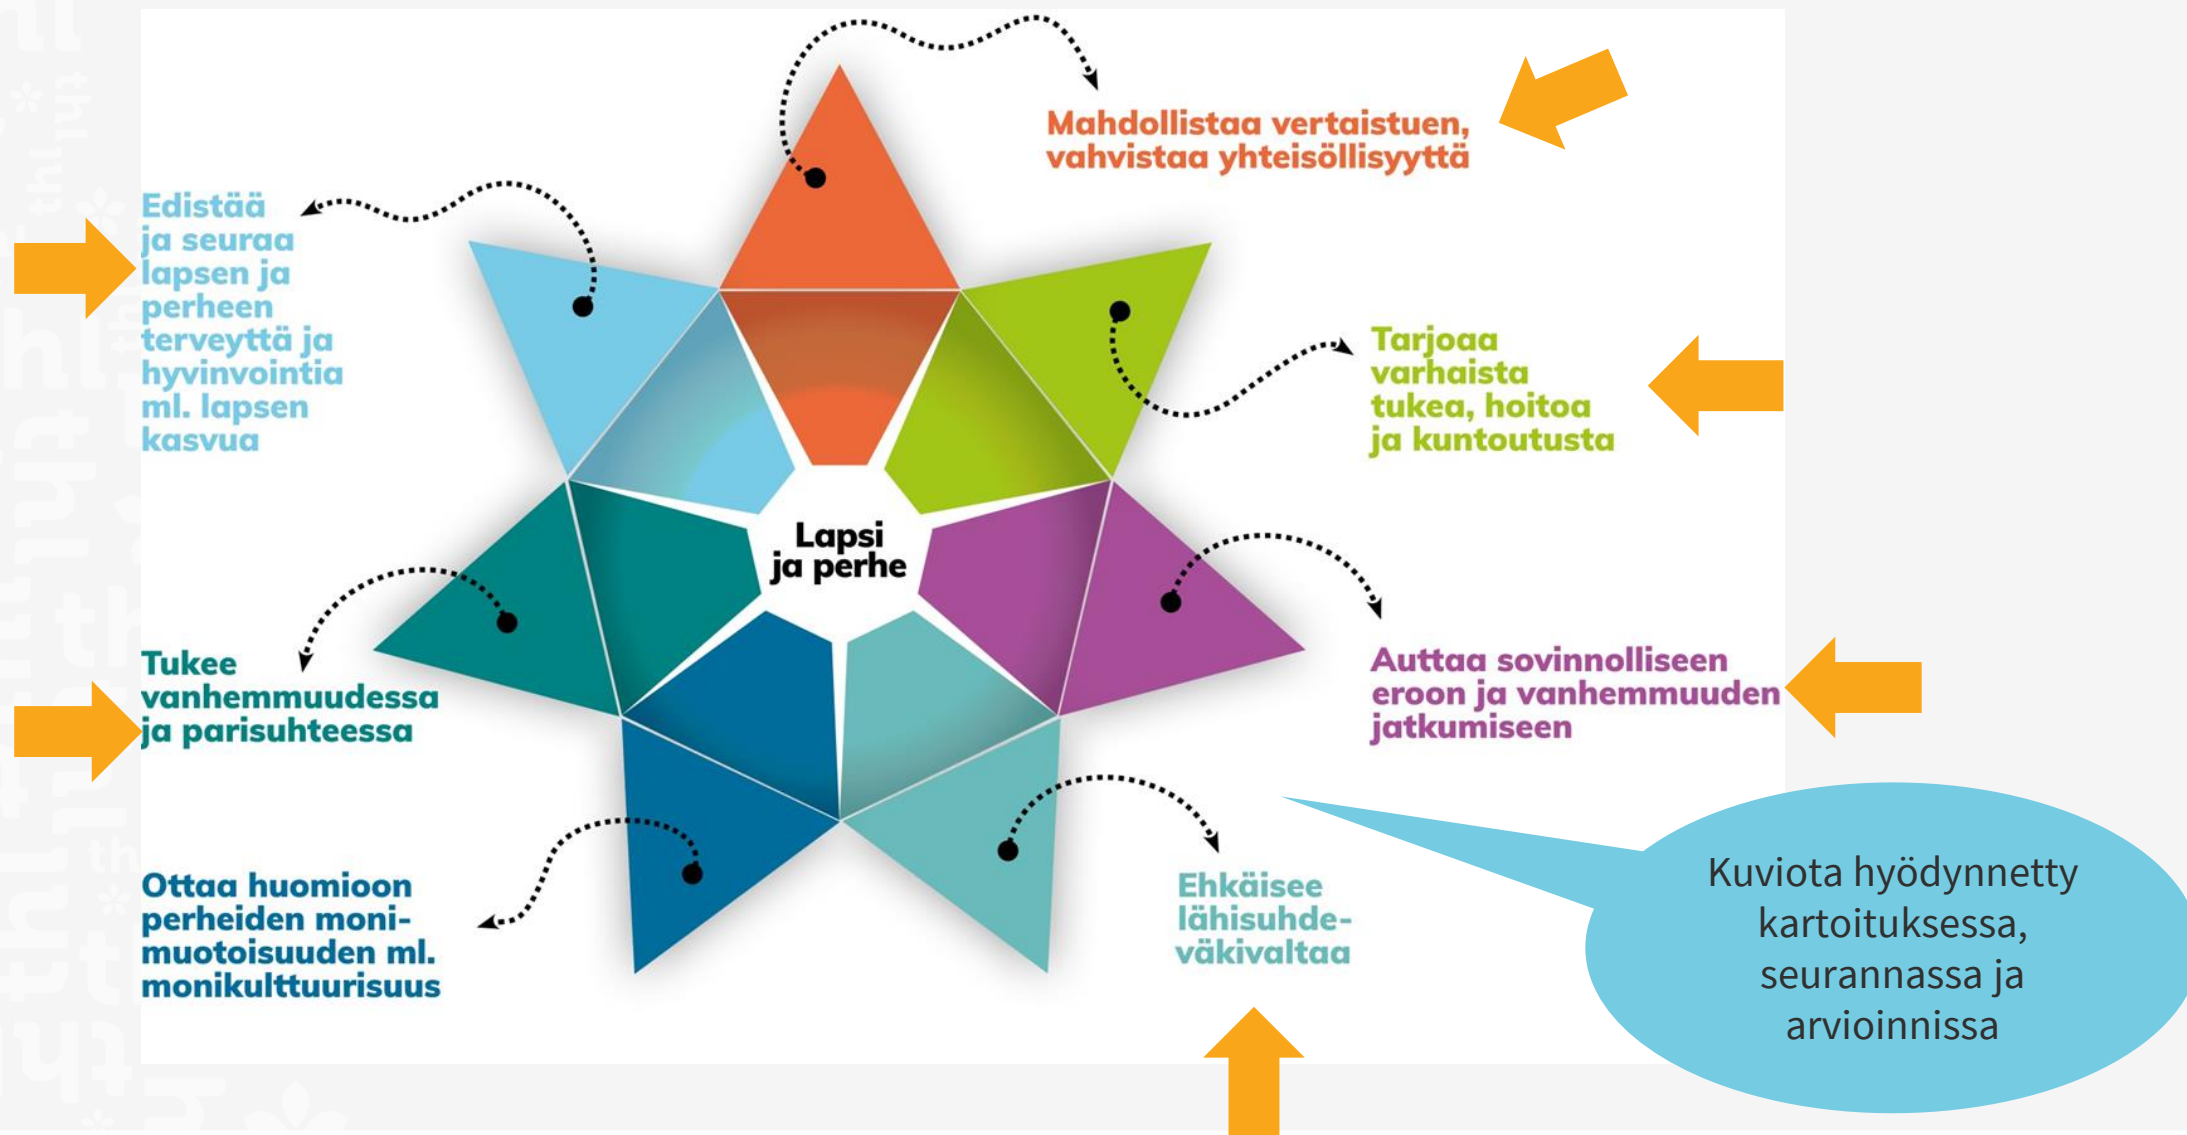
Mahdollistaa vertaistuen, vahvistaa yhteisöllisyyttä

Edistää ja seuraa lapsen ja perheen terveyttä ja hyvinvointia ml. lapsen kasvua

Tarjoaa varhaista tukea, hoitoa ja kuntoutusta

Lapsi ja perhe

Tukee vanhemmuudessa ja parisuhteessa

Auttaa sovinnolliseen eroon ja vanhemmuuden jatkumiseen

Ottaa huomioon perheiden monimuotoisuuden ml. monikulttuurisuus

Ehkäisee lähisuhdeväkivaltaa

Kuviota hyödynnetty kartoituksessa, seurannassa ja arvioinnissa